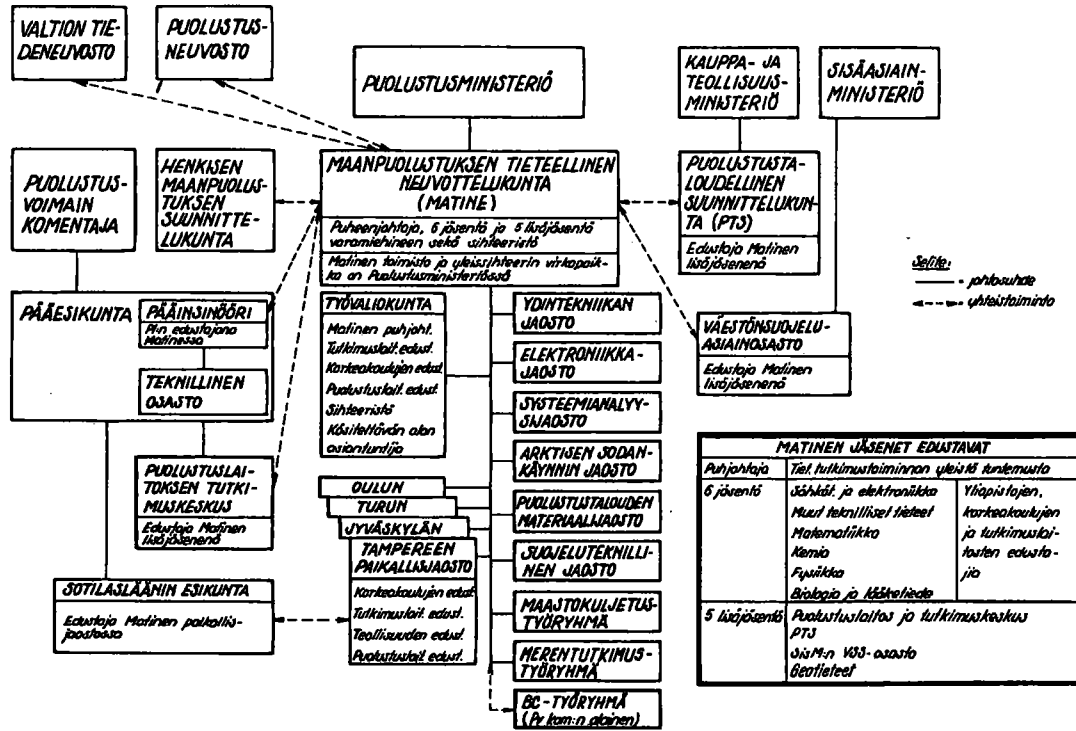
VALTION TIEDENEUVOSTO

PUOLUSTUSNEUVOSTO

PUOLUSTUSMINISTERIÖ

KAUPPA- JA TEOLLISUUSMINISTERIÖ

SISÄASIAINMINISTERIÖ

PUOLUSTUSVOIMAIN KOMENTAJA

HENKISEN MAANPUOLUSTUKSEN SUUNNITTELUKUNTA

MAANPUOLUSTUKSEN TIETEELLINEN NEUVOTTELUKUNTA (MATINE)

Puheenjohtaja, 6 jäsentä ja 5 lisäjäsentä varamiehineen sekä sihteeristö

Matinen toimisto ja yleissihteerin virkapaikka on Puolustusministeriössä

PUOLUSTUSTALOUDELLINEN SUUNNITTELUKUNTA (PTS)

Edustaja Matinen lisäjäsenenä

Selite:
— johtosuhde
- - - yhteistoiminta

PÄÄESIKUNTA

PÄÄINSINÖÖRI
Pm:n edustajana Matinessa

TEKNILLINEN OSASTO

TYÖVALIOKUNTA
Matinen puhjoht.
Tutkimuslait. edust.
Korkeakoulujen edust.
Puolustustal. edust.
Sihteeristö
Käsiteltävän alan asiantuntija

YDINTEKNIIKAN JAOSTO

ELEKTRONIIKKAJAOSTO

SYSTEEMIANALYYSIJAOSTO

ARKTISEN SODANKÄYNNIN JAOSTO

PUOLUSTUSTALOUDEN MATERIAALIJAOSTO

SUOJELUTEKNILLINEN JAOSTO

MAASTOKULJETUSTYÖRYHMÄ

MERENTUTKIMUSTYÖRYHMÄ

BC-TYÖRYHMÄ (Pv kom:n alainen)

VÄESTÖNSUOJELUASIAINOSASTO
Edustaja Matinen lisäjäsenenä

PUOLUSTUSLAITOKSEN TUTKIMUSKESKUS
Edustaja Matinen lisäjäsenenä

OULUN
TURUN
JYVÄSKYLÄN
TAMPEREEN PAIKALLISJAOSTO
Korkeakoulujen edust.
Tutkimuslait. edust.
Teollisuuden edust.
Puolustustal. edust.

SOTILASLÄÄNIN ESIKUNTA
Edustaja Matinen paikallisjaostossa

| MATINEN JÄSENET EDUSTAVAT | | |
|---|---|---|
| Puhjohtaja | Tiet. tutkimustoiminnan yleistä tuntemusta | |
| 6 jäsentä | Sähköt. ja elektroniikka<br>Muut teknilliset tieteet<br>Matematiikka<br>Kemia<br>Fysiikka<br>Biologia ja lääketiede | Yliopistojen, korkeakoulujen ja tutkimuslaitosten edustajia |
| 5 lisäjäsentä | Puolustuslaitos ja tutkimuskeskus<br>PTS<br>SisM:n VSS-osasto<br>Beatieteet | |